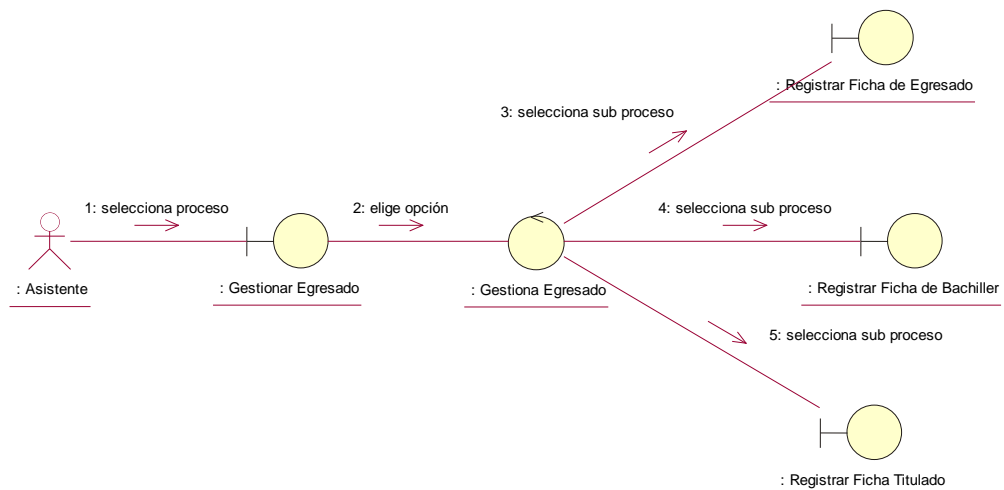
: Registrar Ficha de Egresado

3: selecciona sub proceso

1: selecciona proceso

2: elige opción

4: selecciona sub proceso

: Asistente

: Gestionar Egresado

: Gestiona Egresado

: Registrar Ficha de Bachiller

5: selecciona sub proceso

: Registrar Ficha Titulado